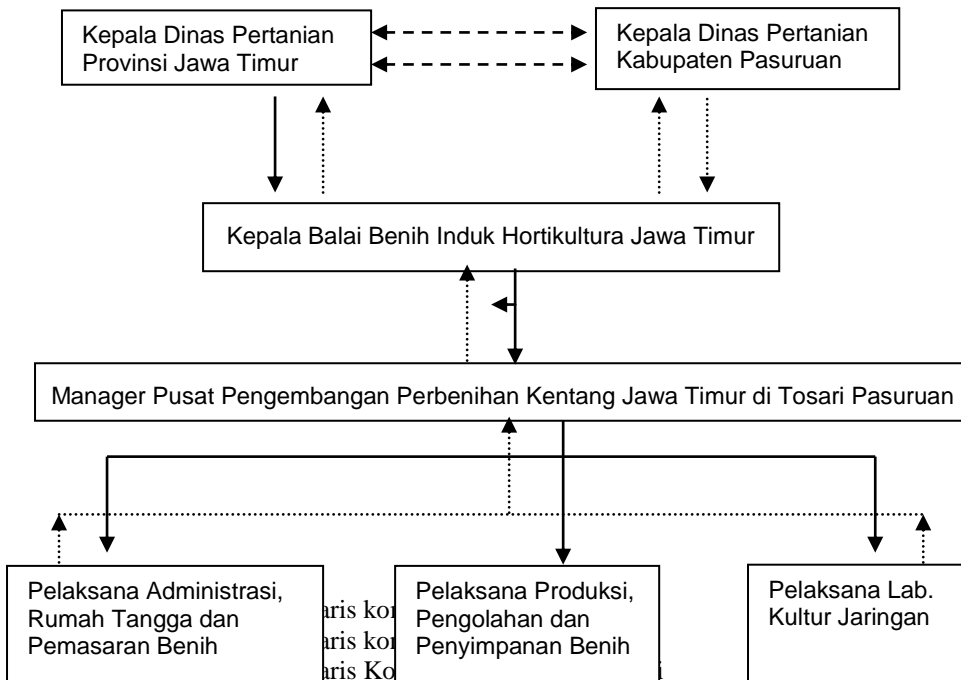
Kepala Dinas Pertanian Provinsi Jawa Timur

Kepala Dinas Pertanian Kabupaten Pasuruan

Kepala Balai Benih Induk Hortikultura Jawa Timur

Manager Pusat Pengembangan Perbenihan Kentang Jawa Timur di Tosari Pasuruan

Pelaksana Administrasi, Rumah Tangga dan Pemasaran Benih

aris ko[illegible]
aris ko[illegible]
aris Ko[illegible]

Pelaksana Produksi, Pengolahan dan Penyimpanan Benih

Pelaksana Lab. Kultur Jaringan